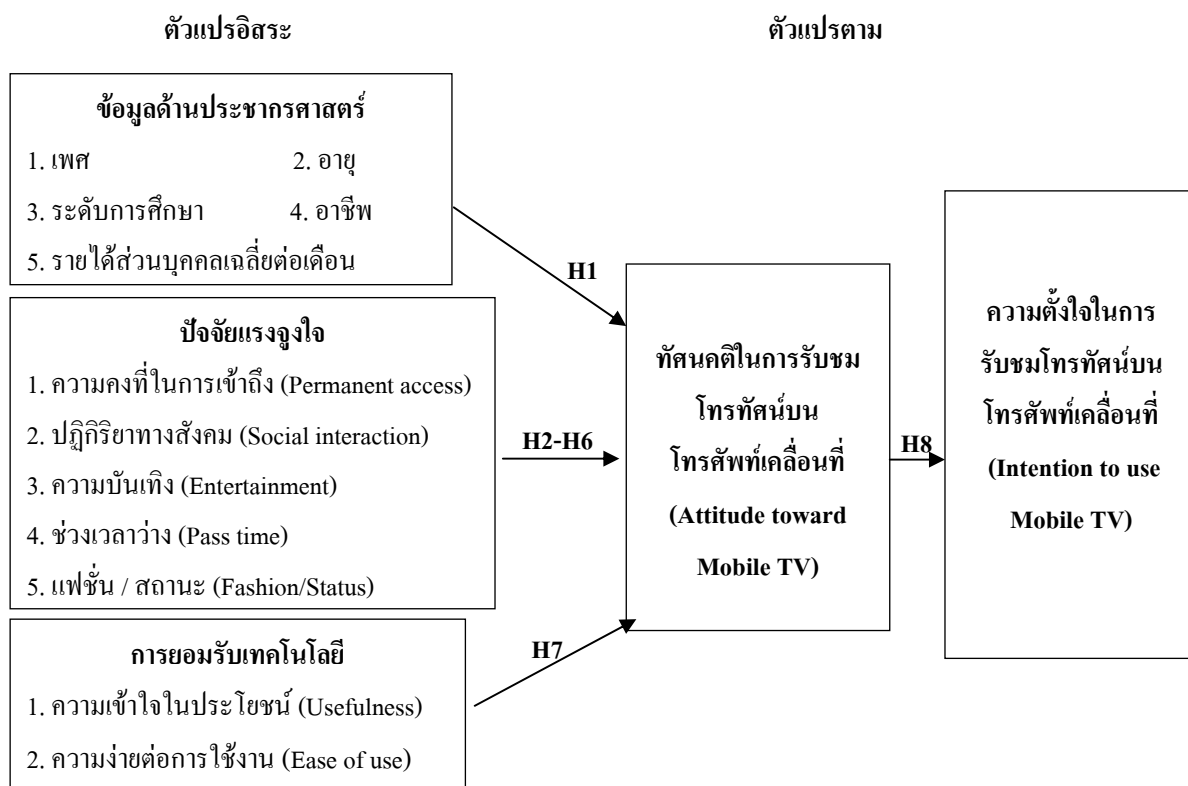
ตัวแปรอิสระ

ตัวแปรตาม

ข้อมูลด้านประชากรศาสตร์

1. เพศ 2. อายุ

3. ระดับการศึกษา 4. อาชีพ

5. รายได้ส่วนบุคคลเฉลี่ยต่อเดือน

H1

ปัจจัยแรงจูงใจ

1. ความคงที่ในการเข้าถึง (Permanent access)

2. ปฏิกิริยาทางสังคม (Social interaction)

3. ความบันเทิง (Entertainment)

4. ช่วงเวลาว่าง (Pass time)

5. แฟชั่น / สถานะ (Fashion/Status)

H2-H6

ทัศนคติในการรับชมโทรทัศน์บนโทรศัพท์เคลื่อนที่ (Attitude toward Mobile TV)

H8

ความตั้งใจในการรับชมโทรทัศน์บนโทรศัพท์เคลื่อนที่ (Intention to use Mobile TV)

การยอมรับเทคโนโลยี

H7

1. ความเข้าใจในประโยชน์ (Usefulness)

2. ความง่ายต่อการใช้งาน (Ease of use)